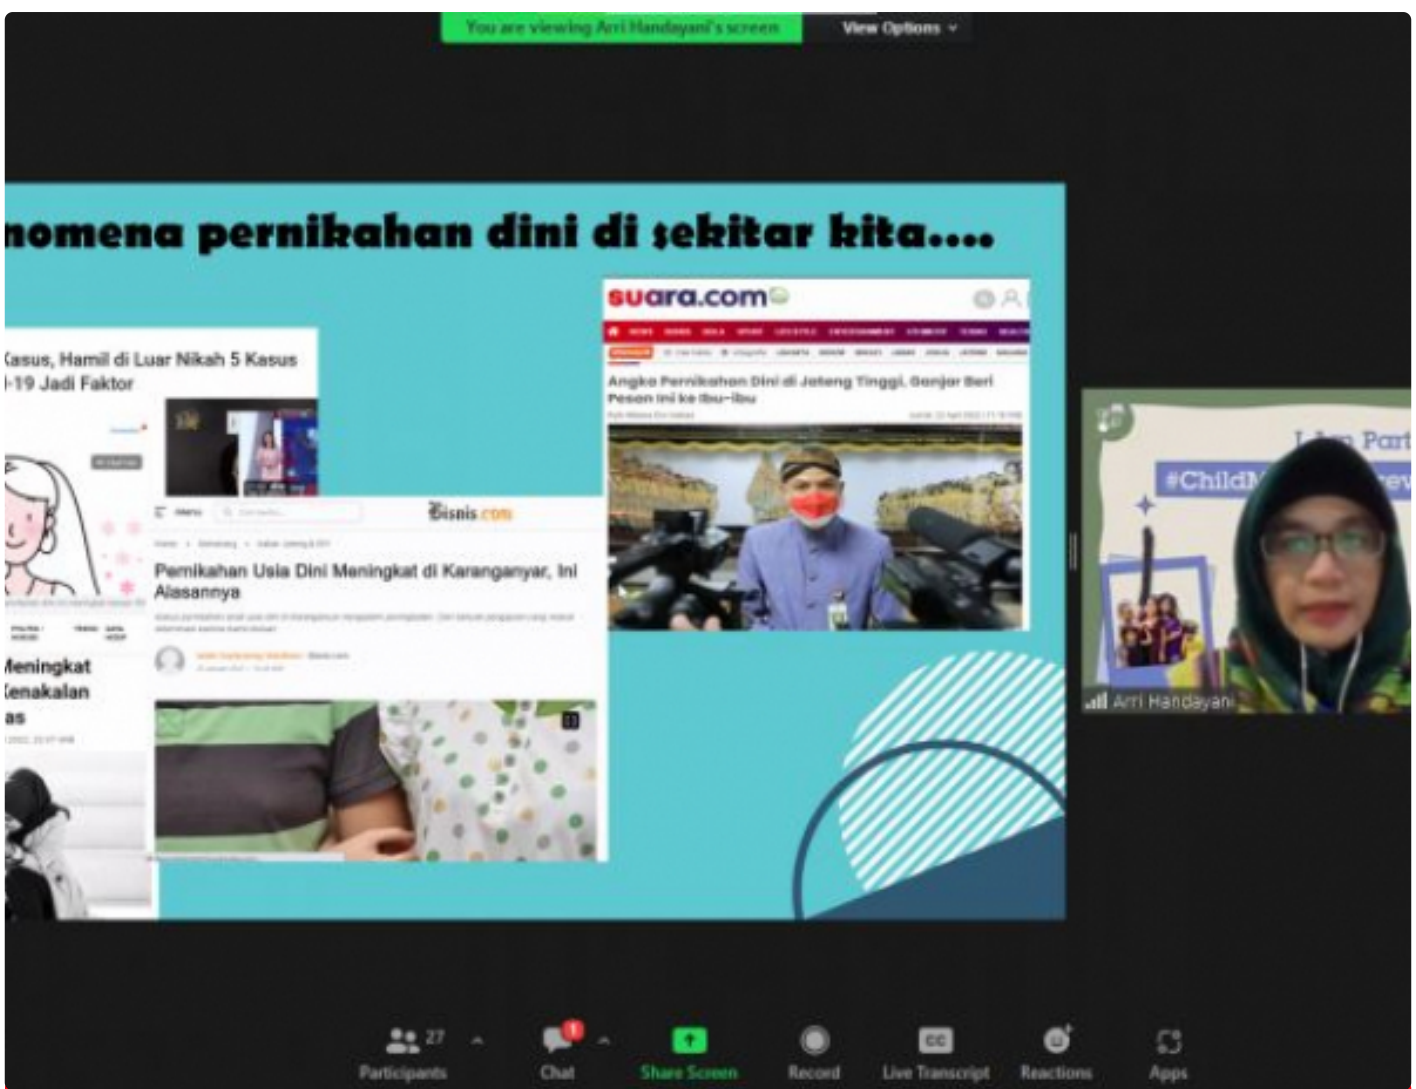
You are viewing Arri Handayani's screen View Options

nomena pernikahan dini di sekitar kita....

Kasus, Hamil di Luar Nikah 5 Kasus
-19 Jadi Faktor

Meningkat
Kenakalan
as

suara.com

Angka Pernikahan Dini di Jateng Tinggi, Ganjar Beri Pesan ini ke Ibu-ibu

Bisnis.com

Pernikahan Usia Dini Meningkat di Karanganyar, Ini Alasannya

#ChildM

Arri Handayani

27
Participants

1
Chat

Share Screen

Record

CC
Live Transcript

Reactions

Apps